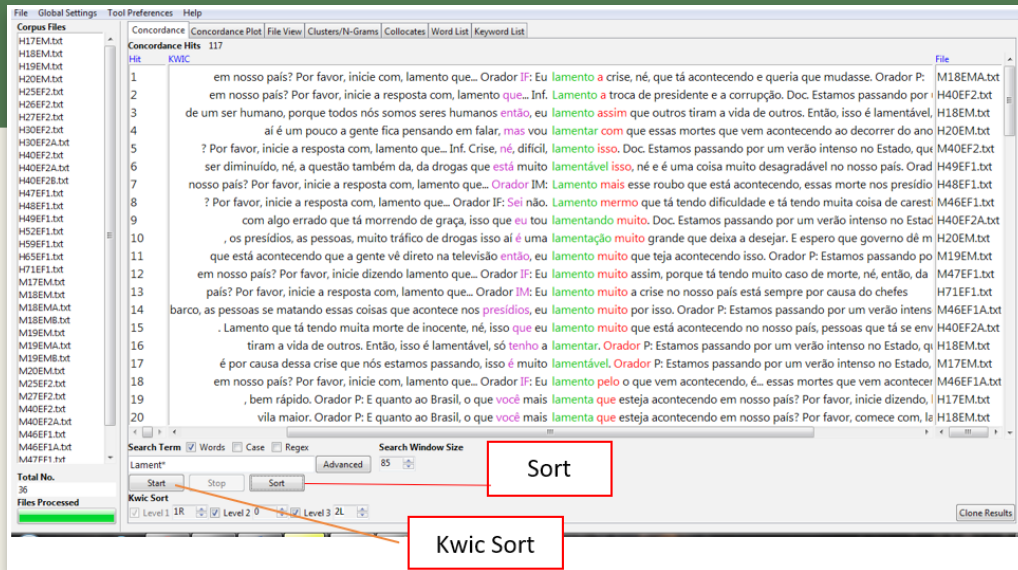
File Global Settings Tool Preferences Help

Corpus Files
H17EM.txt
H18EM.txt
H19EM.txt
H20EM.txt
H25EF2.txt
H26EF2.txt
H27EF2.txt
H30EF2.txt
H30EF2A.txt
H40EF2.txt
H40EF2A.txt
H40EF2B.txt
H47EF1.txt
H48EF1.txt
H49EF1.txt
H52EF1.txt
H59EF1.txt
H65EF1.txt
H71EF1.txt
M17EM.txt
M18EM.txt
M18EMA.txt
M18EMB.txt
M19EM.txt
M19EMA.txt
M19EMB.txt
M20EM.txt
M25EF2.txt
M27EF2.txt
M40EF2.txt
M40EF2A.txt
M46EF1.txt
M46EF1A.txt
M47EF1.txt

Total No.
36
Files Processed

Concordance | Concordance Plot | File View | Clusters/N-Grams | Collocates | Word List | Keyword List

Concordance Hits 117

| Hit | KWIC | File |
|---|---|---|
| 1 | em nosso país? Por favor, inicie com, lamento que... Orador IF: Eu lamento a crise, né, que tá acontecendo e queria que mudasse. Orador P: | M18EMA.txt |
| 2 | em nosso país? Por favor, inicie a resposta com, lamento que... Inf. Lamento a troca de presidente e a corrupção. Doc. Estamos passando por | H40EF2.txt |
| 3 | de um ser humano, porque todos nós somos seres humanos então, eu lamento assim que outros tiram a vida de outros. Então, isso é lamentável, | H18EM.txt |
| 4 | aí é um pouco a gente fica pensando em falar, mas vou lamentar com que essas mortes que vem acontecendo ao decorrer do ano | H20EM.txt |
| 5 | ? Por favor, inicie a resposta com, lamento que... Inf. Crise, né, difícil, lamento isso. Doc. Estamos passando por um verão intenso no Estado, qu | M40EF2.txt |
| 6 | ser diminuído, né, a questão também da, da drogas que está muito lamentável isso, né e é uma coisa muito desagradável no nosso país. Orad | H49EF1.txt |
| 7 | nosso país? Por favor, inicie a resposta com, lamento que... Orador IM: Lamento mais esse roubo que está acontecendo, essas morte nos presídio | H48EF1.txt |
| 8 | ? Por favor, inicie a resposta com, lamento que... Orador IF: Sei não. Lamento mermo que tá tendo dificuldade e tá tendo muita coisa de carestí | M46EF1.txt |
| 9 | com algo errado que tá morrendo de graça, isso que eu tou lamentando muito. Doc. Estamos passando por um verão intenso no Estad | H40EF2A.txt |
| 10 | , os presídios, as pessoas, muito tráfico de drogas isso aí é uma lamentação muito grande que deixa a desejar. E espero que governo dê m | H20EM.txt |
| 11 | que está acontecendo que a gente vê direto na televisão então, eu lamento muito que teja acontecendo isso. Orador P: Estamos passando por | M19EM.txt |
| 12 | em nosso país? Por favor, inicie dizendo lamento que... Orador IF: Eu lamento muito assim, porque tá tendo muito caso de morte, né, então, da | M47EF1.txt |
| 13 | país? Por favor, inicie a resposta com, lamento que... Orador IM: Eu lamento muito a crise no nosso país está sempre por causa do chefes | H71EF1.txt |
| 14 | barco, as pessoas se matando essas coisas que acontece nos presídios, eu lamento muito por isso. Orador P: Estamos passando por um verão intens | M46EF1A.txt |
| 15 | . Lamento que tá tendo muita morte de inocente, né, isso que eu lamento muito que está acontecendo no nosso país, pessoas que tá se env | H40EF2A.txt |
| 16 | tiram a vida de outros. Então, isso é lamentável, só tenho a lamentar. Orador P: Estamos passando por um verão intenso no Estado, qu | H18EM.txt |
| 17 | é por causa dessa crise que nós estamos passando, isso é muito lamentável. Orador P: Estamos passando por um verão intenso no Estado, | M17EM.txt |
| 18 | em nosso país? Por favor, inicie a resposta com, lamento que... Orador IF: Eu lamento pelo o que vem acontecendo, é... essas mortes que vem acontecer | M46EF1A.txt |
| 19 | , bem rápido. Orador P: E quanto ao Brasil, o que você mais lamenta que esteja acontecendo em nosso país? Por favor, inicie dizendo, l | H17EM.txt |
| 20 | vila maior. Orador P: E quanto ao Brasil, o que você mais lamenta que esteja acontecendo em nosso país? Por favor, comece com, la | H18EM.txt |

Search Term ☑ Words ☐ Case ☐ Regex
Lament*
Advanced
Search Window Size
85
Start Stop Sort
Kwic Sort
Level 1 1R ☑ Level 2 0 ☑ Level 3 2L
Clone Results

Sort

Kwic Sort